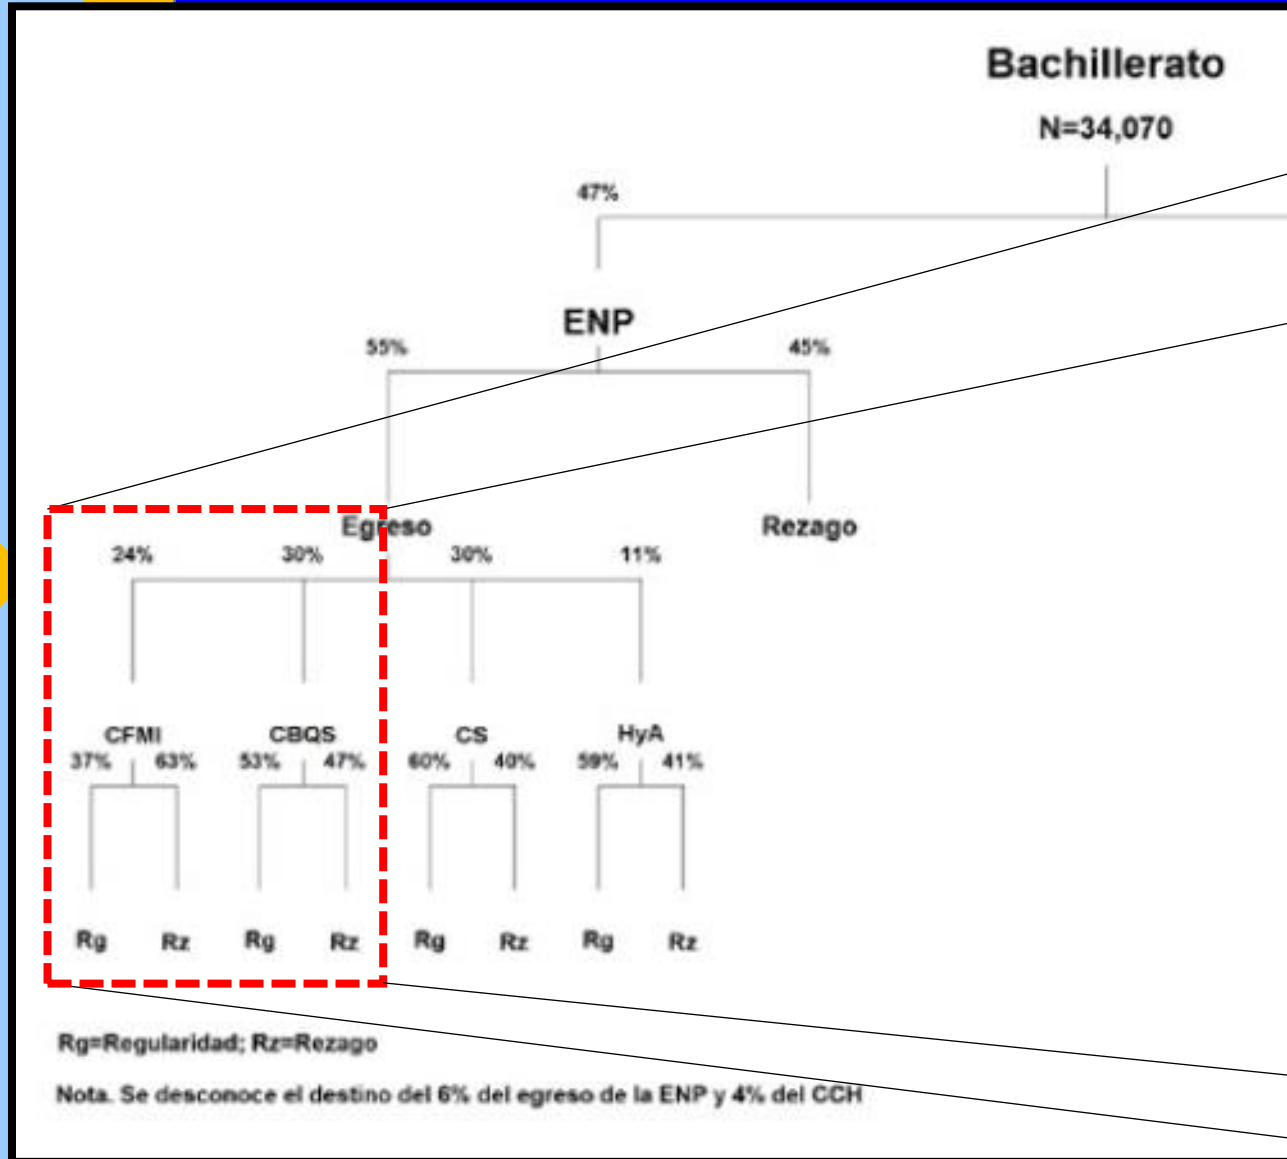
Bachillerato
N=34,070

47%

ENP

55%

45%

Egreso

Rezago

24%

30%

30%

11%

CFMI

CBQS

CS

HyA

37%

63%

53%

47%

60%

40%

59%

41%

Rg

Rz

Rg

Rz

Rg

Rz

Rg

Rz

Rg=Regularidad; Rz=Rezago

Nota. Se desconoce el destino del 6% del egreso de la ENP y 4% del CCH